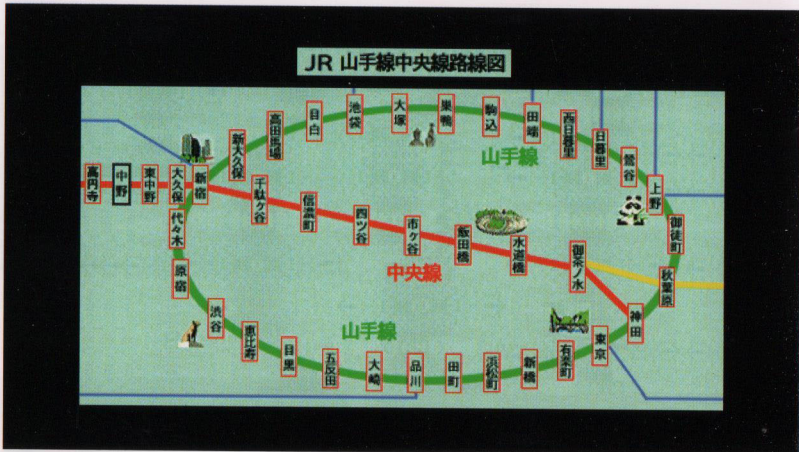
JR 山手線中央線路線図

高円寺
中野
東中野
大久保
新宿
新大久保
高田馬場
目白
池袋
大塚
巣鴨
駒込
田端
西日暮里
日暮里
鶯谷
上野
御徒町
秋葉原
神田
東京
有楽町
新橋
浜松町
田町
品川
大崎
五反田
目黒
恵比寿
渋谷
原宿
代々木
千駄ヶ谷
信濃町
四ツ谷
市ヶ谷
飯田橋
水道橋
御茶ノ水

山手線
中央線
山手線